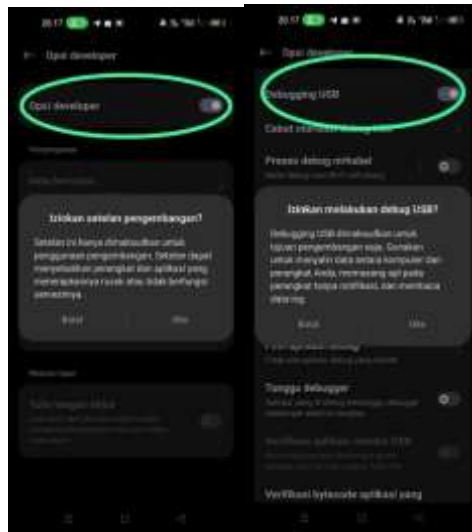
20.17

Opsi developer

Opsi developer

Izinkan setelan pengembangan?

Setelan ini hanya dimaksudkan untuk penggunaan pengembangan. Setelan dapat menyebabkan perangkat dan aplikasi yang menerapkannya rusak atau tidak berfungsi semestinya.

Batal

Oke

20.17

Opsi developer

Debugging USB

Cabut otorisasi debug USB

Proses debug nirkabel

Izinkan melakukan debug USB?

Debugging USB dimaksudkan untuk tujuan pengembangan saja. Gunakan untuk menyalin data antara komputer dan perangkat Anda, memasang apl pada perangkat tanpa notifikasi, dan membaca data log.

Batal

Oke

Tunggu Debugger

Verifikasi aplikasi melalui USB

Verifikasi bytecode aplikasi yang